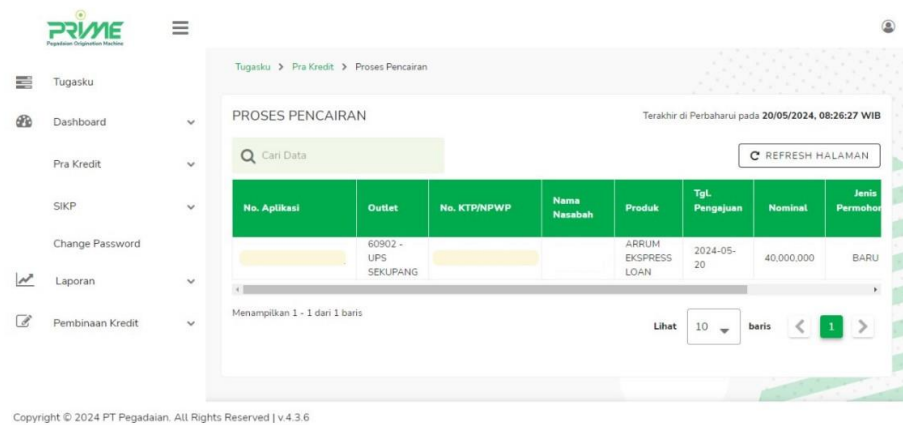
PRIME
Pegadaian Origination Machine

Tugasku
Dashboard
Pra Kredit
SIKP
Change Password
Laporan
Pembinaan Kredit

Tugasku > Pra Kredit > Proses Pencairan

PROSES PENCAIRAN

Terakhir di Perbaharui pada 20/05/2024, 08:26:27 WIB

Cari Data

REFRESH HALAMAN

| No. Aplikasi | Outlet | No. KTP/NPWP | Nama Nasabah | Produk | Tgl. Pengajuan | Nominal | Jenis Permohon |
|---|---|---|---|---|---|---|---|
| | 60902 - UPS SEKUPANG | | | ARRUM EKSPRESS LOAN | 2024-05-20 | 40,000,000 | BARU |

Menampilkan 1 - 1 dari 1 baris

Lihat 10 baris 1

Copyright © 2024 PT Pegadaian. All Rights Reserved | v.4.3.6